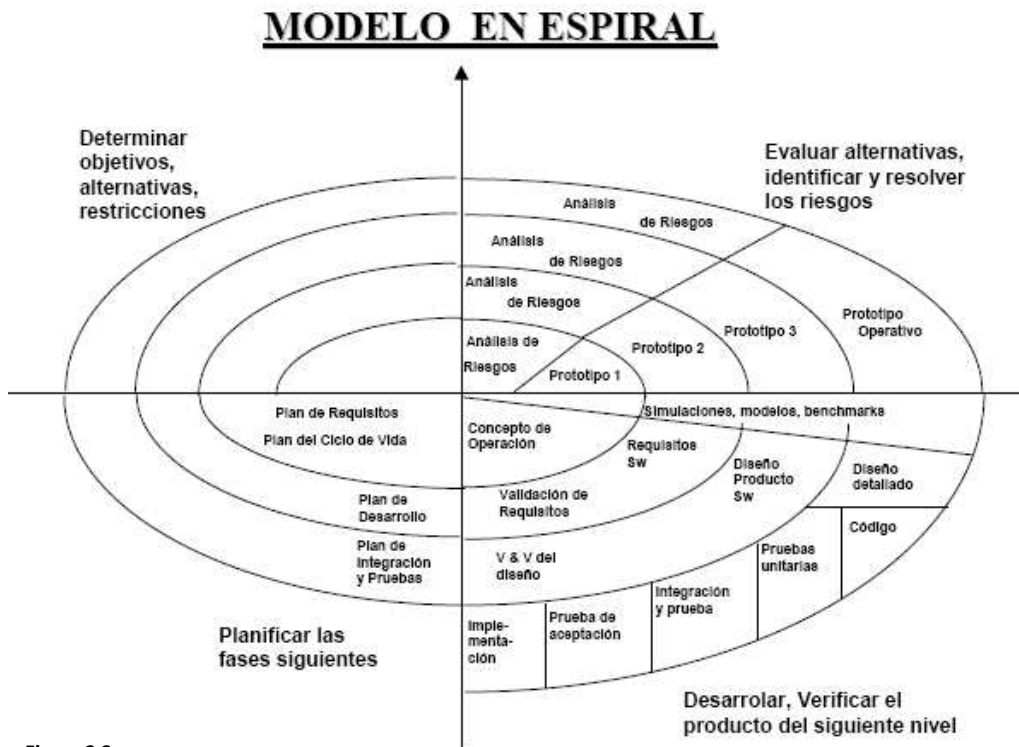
MODELO EN ESPIRAL

Determinar objetivos, alternativas, restricciones

Evaluar alternativas, identificar y resolver los riesgos

Análisis de Riesgos

Análisis de Riesgos

Análisis de Riesgos

Análisis de Riesgos

Prototipo 1

Prototipo 2

Prototipo 3

Prototipo Operativo

Plan de Requisitos
Plan del Ciclo de Vida

Concepto de Operación

Simulaciones, modelos, benchmarks

Requisitos Sw

Diseño Producto Sw

Diseño detallado

Plan de Desarrollo

Validación de Requisitos

Código

Plan de Integración y Pruebas

V & V del diseño

Pruebas unitarias

Integración y prueba

Prueba de aceptación

Implementación

Planificar las fases siguientes

Desarrolar, Verificar el producto del siguiente nivel

Figura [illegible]